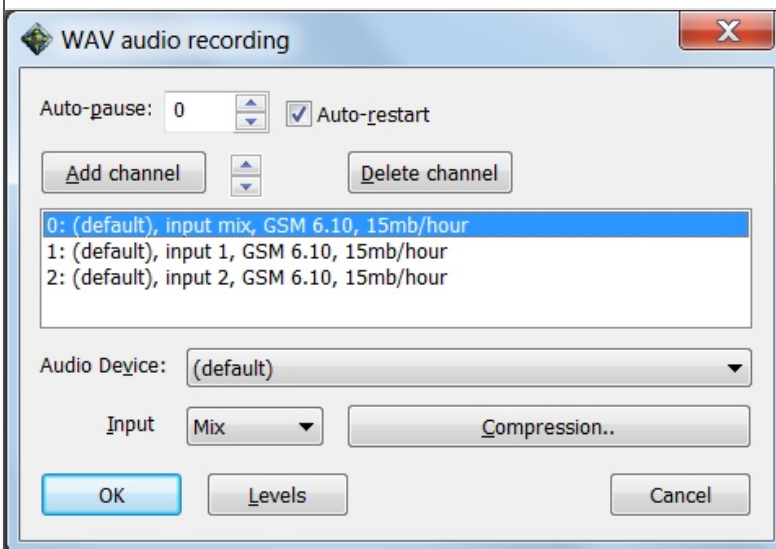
WAV audio recording

X

Auto-pause: 0

Auto-restart

Add channel

Delete channel

0: (default), input mix, GSM 6.10, 15mb/hour
1: (default), input 1, GSM 6.10, 15mb/hour
2: (default), input 2, GSM 6.10, 15mb/hour

Audio Device: (default)

Input Mix

Compression..

OK

Levels

Cancel